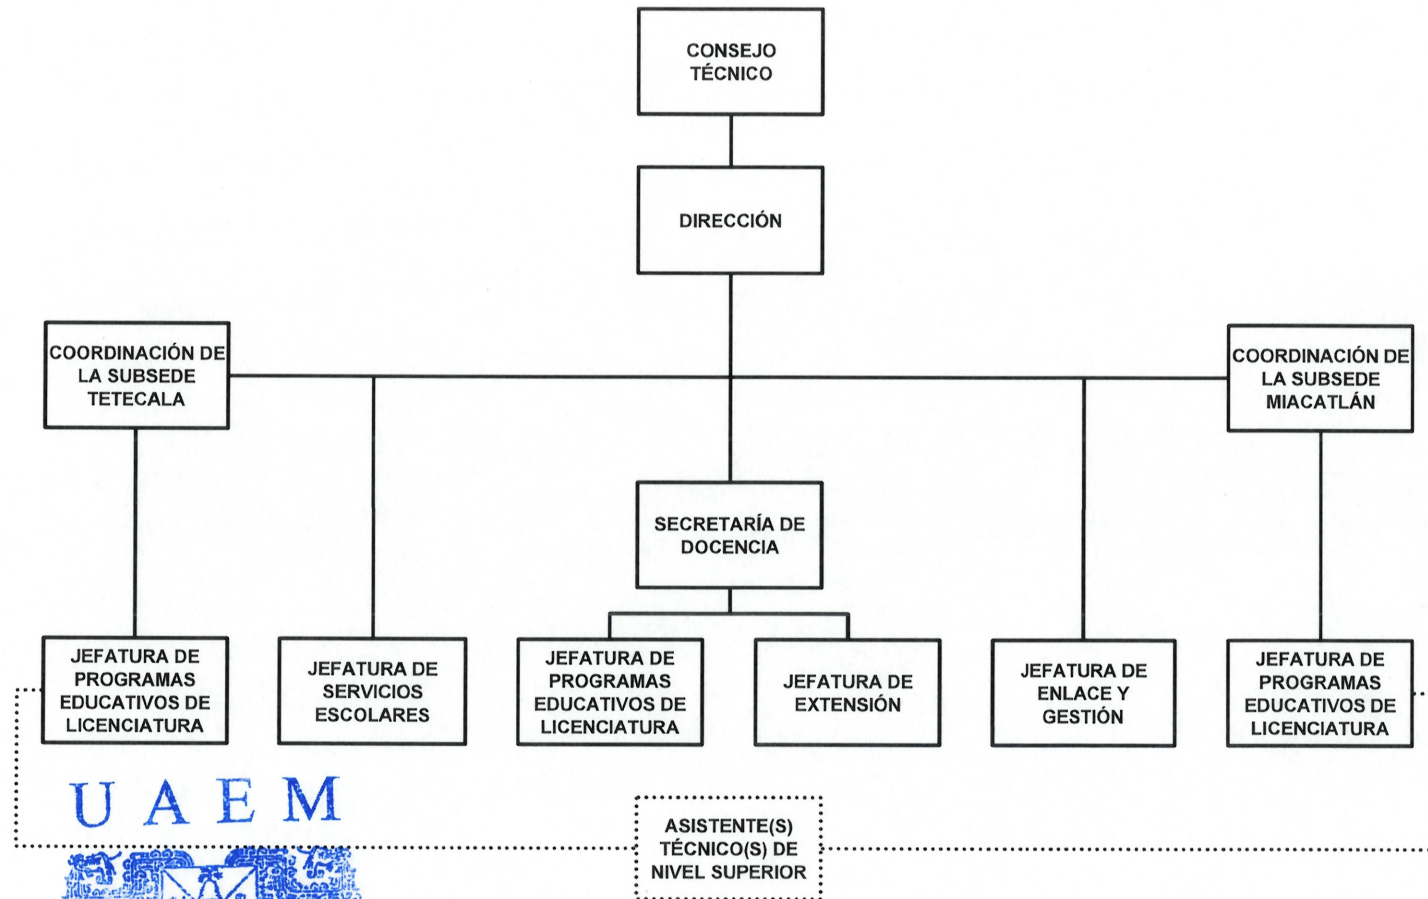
CONSEJO TÉCNICO

DIRECCIÓN

COORDINACIÓN DE LA SUBSEDE TETECALA

COORDINACIÓN DE LA SUBSEDE MIACATLÁN

SECRETARÍA DE DOCENCIA

JEFATURA DE PROGRAMAS EDUCATIVOS DE LICENCIATURA

JEFATURA DE SERVICIOS ESCOLARES

JEFATURA DE PROGRAMAS EDUCATIVOS DE LICENCIATURA

JEFATURA DE EXTENSIÓN

JEFATURA DE ENLACE Y GESTIÓN

JEFATURA DE PROGRAMAS EDUCATIVOS DE LICENCIATURA

UAEM

ASISTENTE(S) TÉCNICO(S) DE NIVEL SUPERIOR